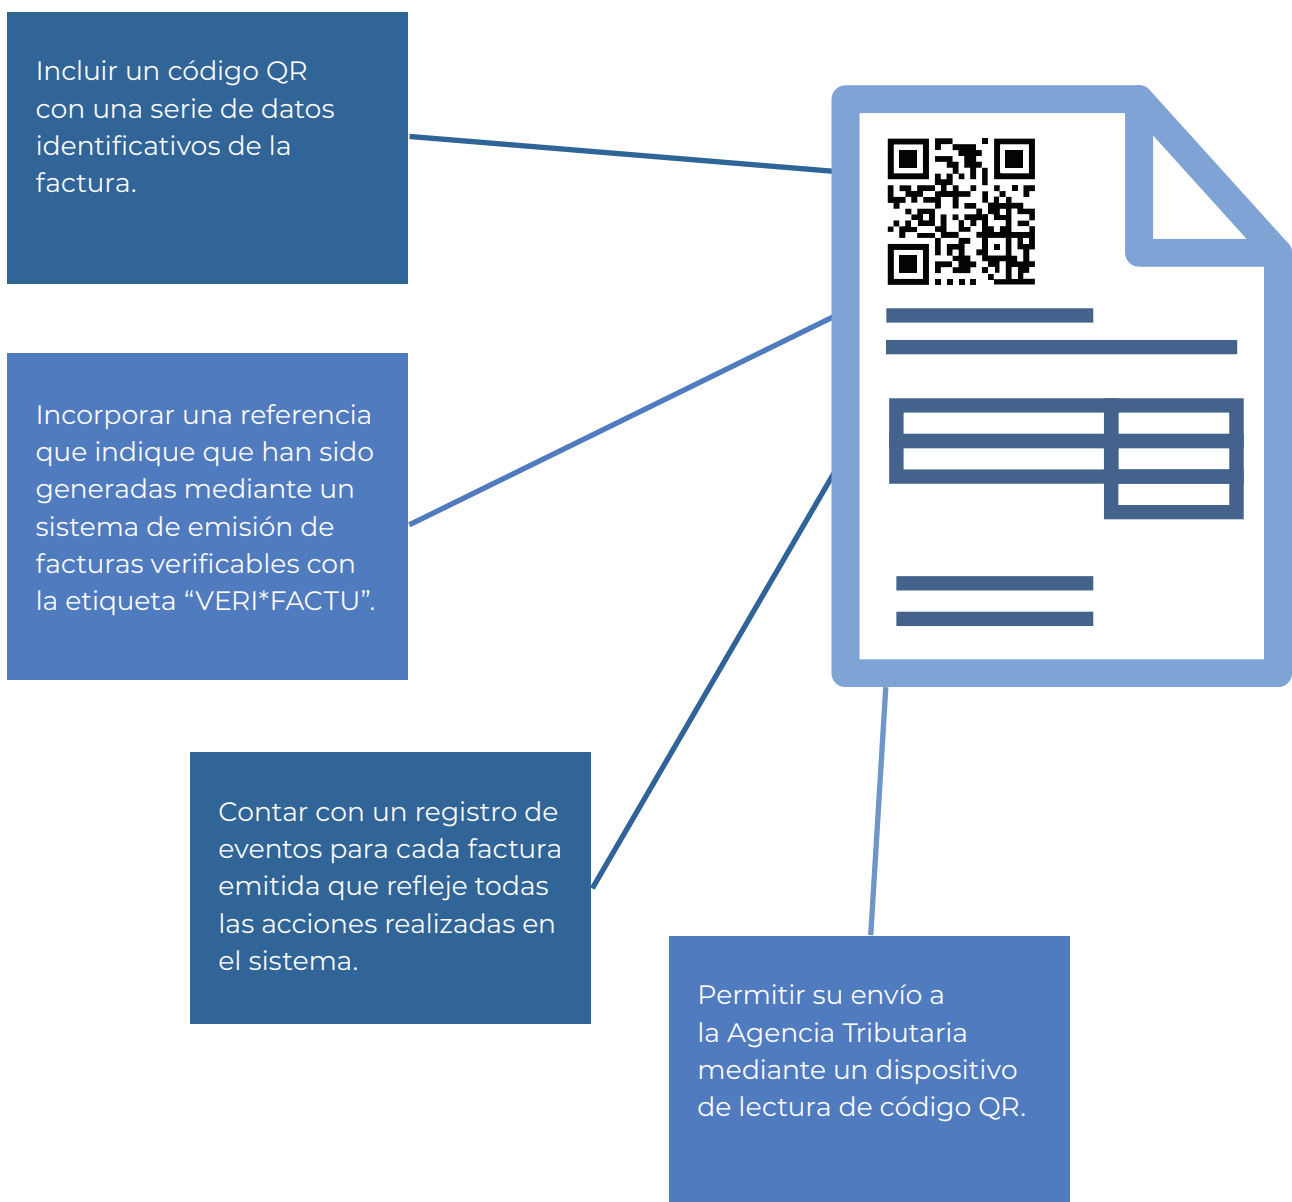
Incluir un código QR con una serie de datos identificativos de la factura.

Incorporar una referencia que indique que han sido generadas mediante un sistema de emisión de facturas verificables con la etiqueta “VERI*FACTU”.

Contar con un registro de eventos para cada factura emitida que refleje todas las acciones realizadas en el sistema.

Permitir su envío a la Agencia Tributaria mediante un dispositivo de lectura de código QR.